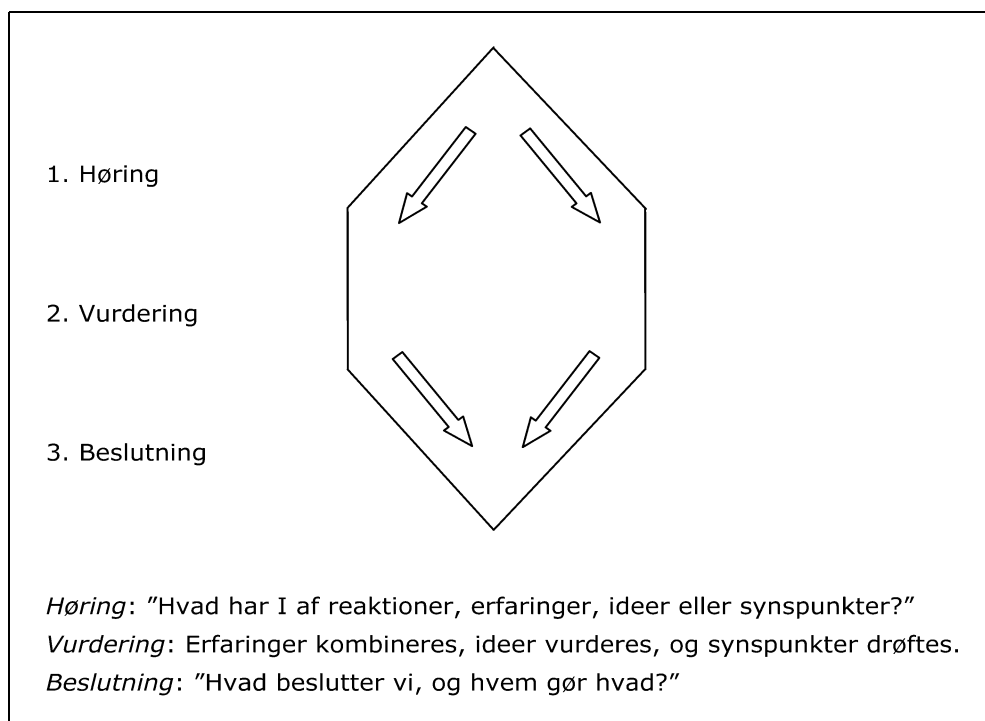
1. Høring

2. Vurdering

3. Beslutning

*Høring*: ”Hvad har I af reaktioner, erfaringer, ideer eller synspunkter?”
*Vurdering*: Erfaringer kombineres, ideer vurderes, og synspunkter drøftes.
*Beslutning*: ”Hvad beslutter vi, og hvem gør hvad?”